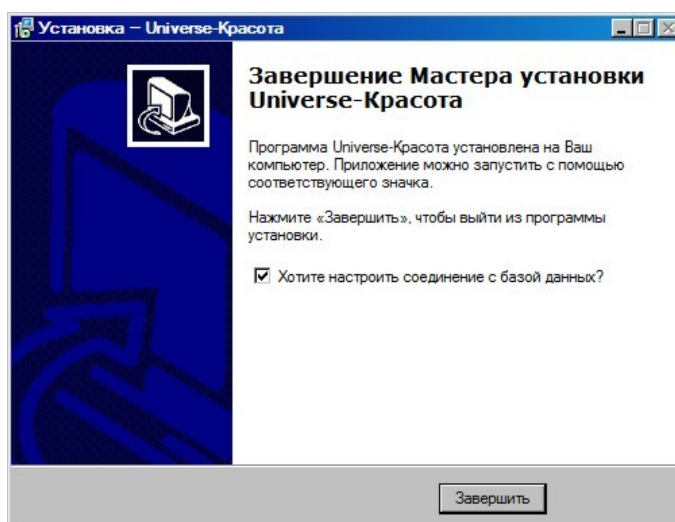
Установка – Universe-Красота

Завершение Мастера установки Universe-Красота

Программа Universe-Красота установлена на Ваш компьютер. Приложение можно запустить с помощью соответствующего значка.

Нажмите «Завершить», чтобы выйти из программы установки.

Хотите настроить соединение с базой данных?

Завершить